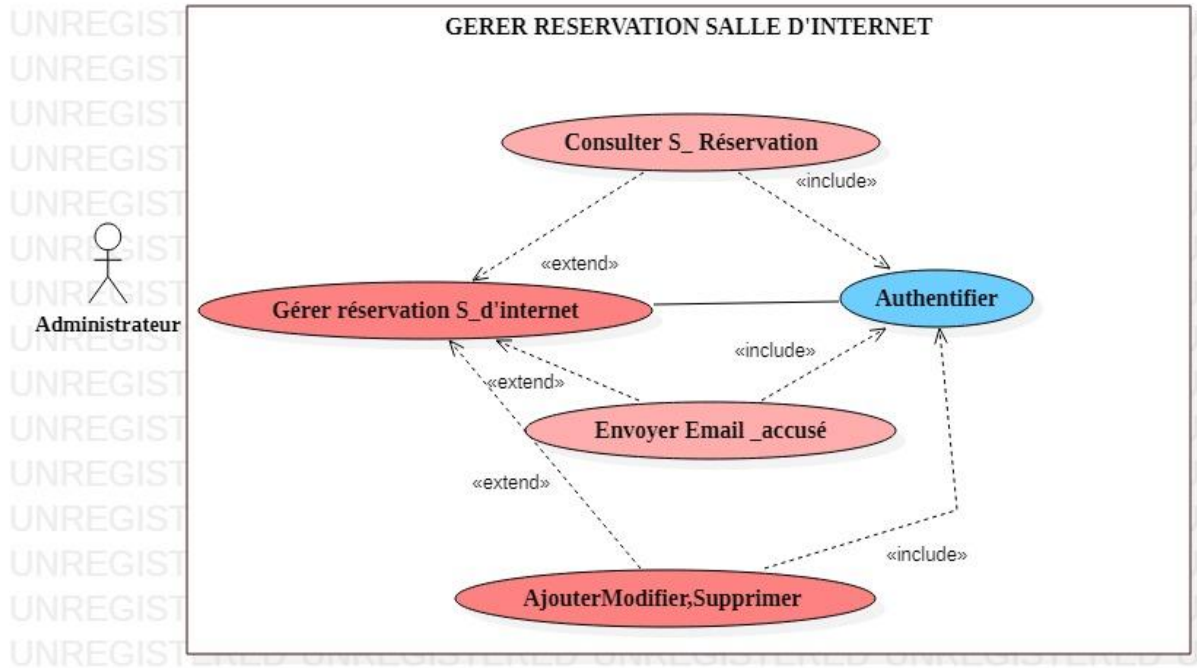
UNREGIST
UNREGIST
UNREGIST
UNREGIST
UNREGIST
UNREGIST
UNREGIST
UNREGIST
UNREGIST
UNREGIST
UNREGIST
UNREGIST
UNREGIST
UNREGIST
UNREGISTERED UNREGISTERED UNREGISTERED UNREGISTERED

GERER RESERVATION SALLE D'INTERNET

Consulter S_ Réservation

«include»

«extend»

Administrateur

Gérer réservation S_d'internet

Authentifier

«include»

«extend»

Envoyer Email _accusé

«extend»

«include»

AjouterModifier,Supprimer